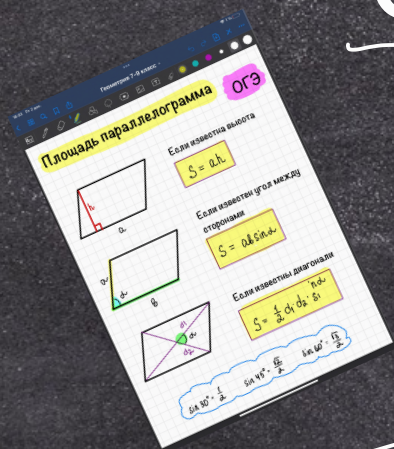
Геометрия 7-9 класс

Площадь параллелограмма

ОГЭ

Если известна высота

$S = a \cdot h$

h

a

Если известен угол между сторонами

$S = ab \sin\alpha$

a

α

b

Если известны диагонали

$S = \frac{1}{2} d_1 \cdot d_2 \cdot \sin\alpha$

$d_1$

$d_2$

α

$\sin 30° = \frac{1}{2}$

$\sin 45° = \frac{\sqrt{2}}{2}$

$\sin 60° = \frac{\sqrt{3}}{2}$